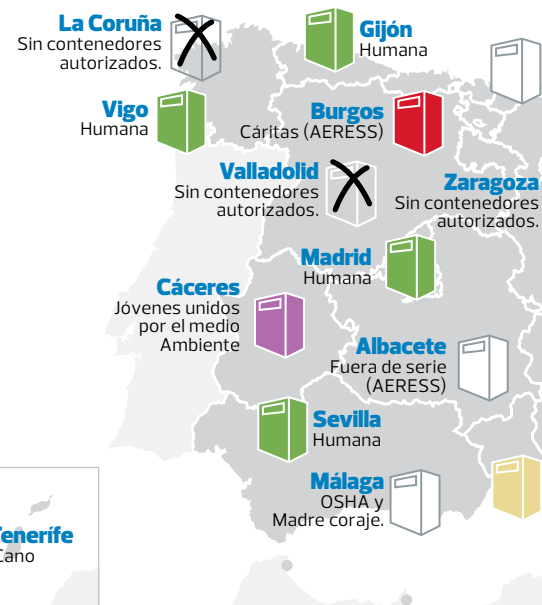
La Coruña
Sin contenedores autorizados.

Gijón
Humana

Vigo
Humana

Burgos
Cáritas (AERESS)

Valladolid
Sin contenedores autorizados.

Zaragoza
Sin contenedores autorizados.

Madrid
Humana

Cáceres
Jóvenes unidos por el medio Ambiente

Albacete
Fuera de serie (AERESS)

Sevilla
Humana

Málaga
OSHA y Madre coraje.

Tenerife
Cano